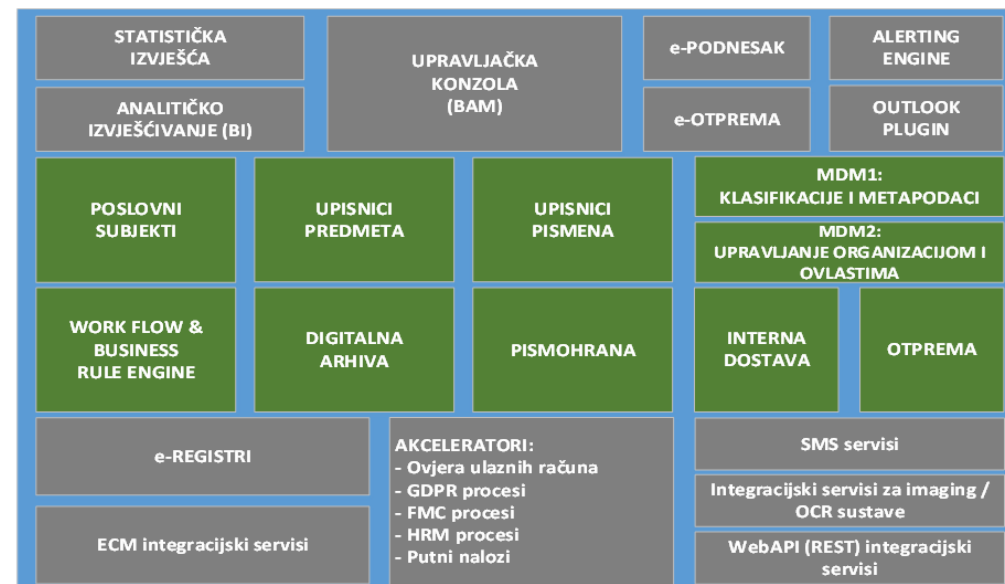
STATISTIČKA IZVJEŠĆA

ANALITIČKO IZVJEŠĆIVANJE (BI)

UPRAVLJAČKA KONZOLA (BAM)

e-PODNESAK

e-OTPREMA

ALERTING ENGINE

OUTLOOK PLUGIN

POSLOVNI SUBJEKTI

UPISNICI PREDMETA

UPISNICI PISMENA

MDM1: KLASIFIKACIJE I METAPODACI

MDM2: UPRAVLJANJE ORGANIZACIJOM I OVLASTIMA

WORK FLOW & BUSINESS RULE ENGINE

DIGITALNA ARHIVA

PISMOHRANA

INTERNA DOSTAVA

OTPREMA

e-REGISTRI

ECM integracijski servisi

AKCELERATORI:
- Ovjera ulaznih računa
- GDPR procesi
- FMC procesi
- HRM procesi
- Putni nalozi

SMS servisi

Integracijski servisi za imaging / OCR sustave

WebAPI (REST) integracijski servisi